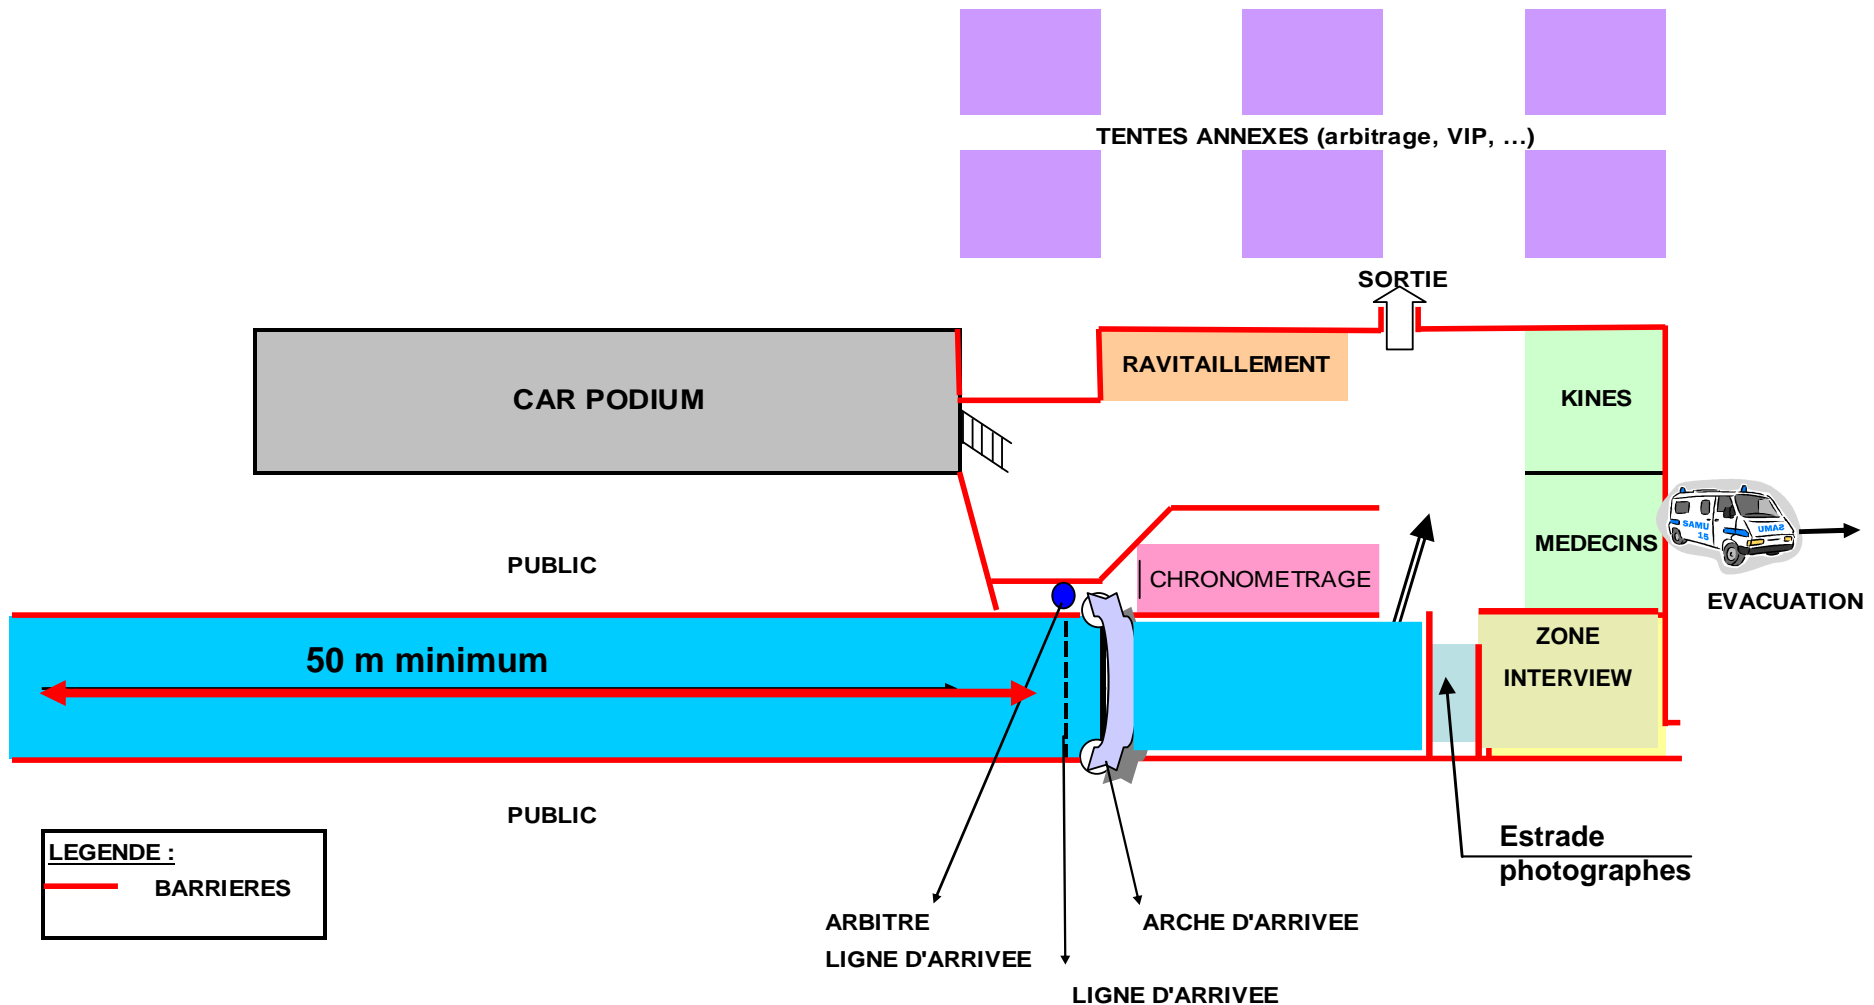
TENTES ANNEXES (arbitrage, VIP, ...)

SORTIE

CAR PODIUM

RAVITAILLEMENT

KINES

MEDECINS

SAMU 15

UMAS

EVACUATION

PUBLIC

CHRONOMETRAGE

50 m minimum

ZONE INTERVIEW

PUBLIC

LEGENDE :

BARRIERES

Estrade photographes

ARBITRE
LIGNE D'ARRIVEE

ARCHE D'ARRIVEE

LIGNE D'ARRIVEE